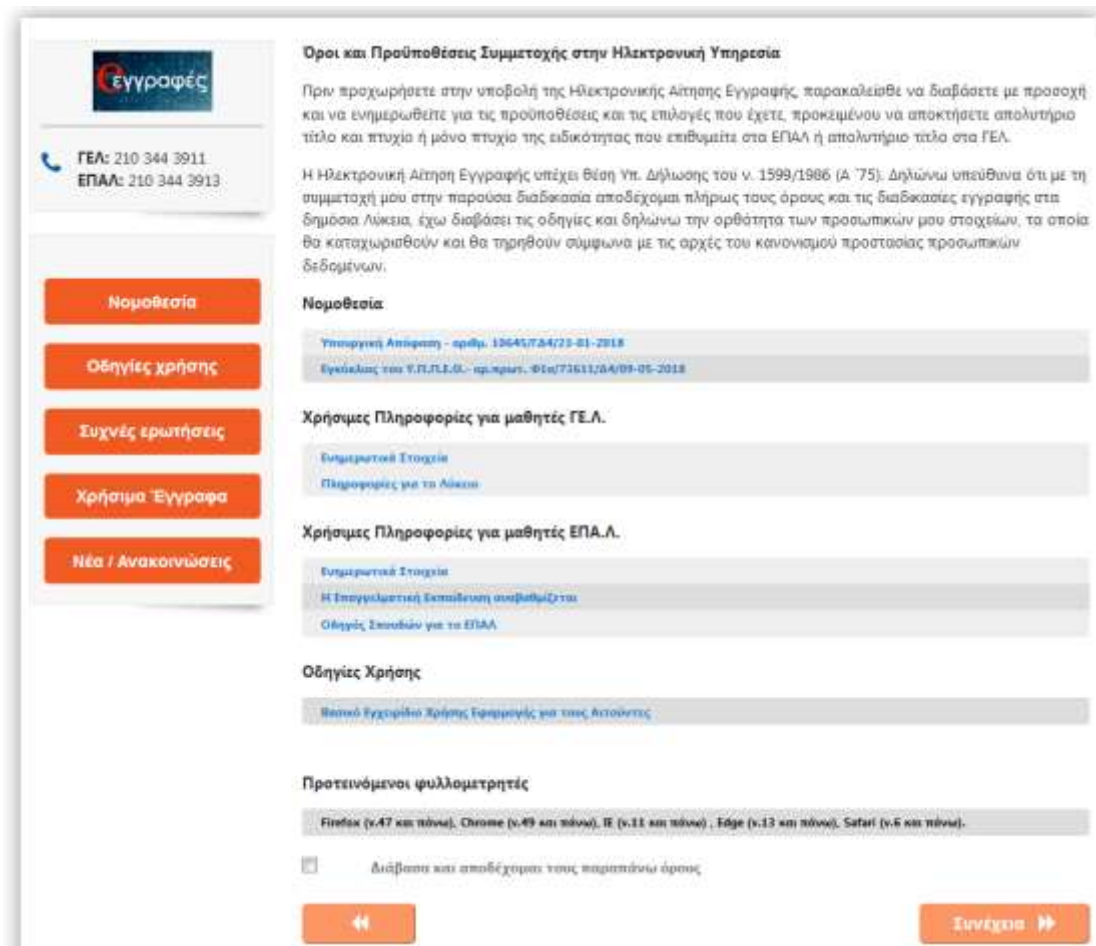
eεγγραφές

ΓΕΛ: 210 344 3911
ΕΠΑΛ: 210 344 3913

Νομοθεσία

Οδηγίες χρήσης

Συχνές ερωτήσεις

Χρήσιμα Έγγραφα

Νέα / Ανακοινώσεις

Όροι και Προϋποθέσεις Συμμετοχής στην Ηλεκτρονική Υπηρεσία

Πριν προχωρήσετε στην υποβολή της Ηλεκτρονικής Αίτησης Εγγραφής, παρακαλείσθε να διαβάσετε με προσοχή και να ενημερωθείτε για τις προϋποθέσεις και τις επιλογές που έχετε, προκειμένου να αποκτήσετε απολυτήριο τίτλο και πτυχίο ή μόνο πτυχίο της ειδικότητας που επιθυμείτε στα ΕΠΑΛ ή απολυτήριο τίτλο στα ΓΕΛ.

Η Ηλεκτρονική Αίτηση Εγγραφής υπέχει θέση Υπ. Δήλωσης του ν. 1599/1986 (Α΄75). Δηλώνω υπεύθυνα ότι με τη συμμετοχή μου στην παρούσα διαδικασία αποδέχομαι πλήρως τους όρους και τις διαδικασίες εγγραφής στα δημόσια Λύκεια, έχω διαβάσει τις οδηγίες και δηλώνω την ορθότητα των προσωπικών μου στοιχείων, τα οποία θα καταχωρισθούν και θα τηρηθούν σύμφωνα με τις αρχές του κανονισμού προστασίας προσωπικών δεδομένων.

Νομοθεσία

Υπουργική Απόφαση - αριθμ. 10645/ΓΔ4/23-01-2018

Εγκύκλιος του Υ.Π.Π.Ε.Θ.- αρ.πρωτ. Φ1α/73611/Δ4/09-05-2018

Χρήσιμες Πληροφορίες για μαθητές ΓΕ.Λ.

Ενημερωτικό Στοιχείο

Πληροφορίες για το Λύκειο

Χρήσιμες Πληροφορίες για μαθητές ΕΠΑ.Λ.

Ενημερωτικό Στοιχείο

Η Επαγγελματική Εκπαίδευση αναβαθμίζεται

Οδηγός Σπουδών για το ΕΠΑΛ

Οδηγίες Χρήσης

Βασικό Εγχειρίδιο Χρήσης Εφαρμογής για τους Αιτούντες

Προτεινόμενοι φυλλομετρητές

Firefox (v.47 και πάνω), Chrome (v.49 και πάνω), IE (v.11 και πάνω) , Edge (v.13 και πάνω), Safari (v.6 και πάνω).

Διάβασα και αποδέχομαι τους παραπάνω όρους

Συνέχεια